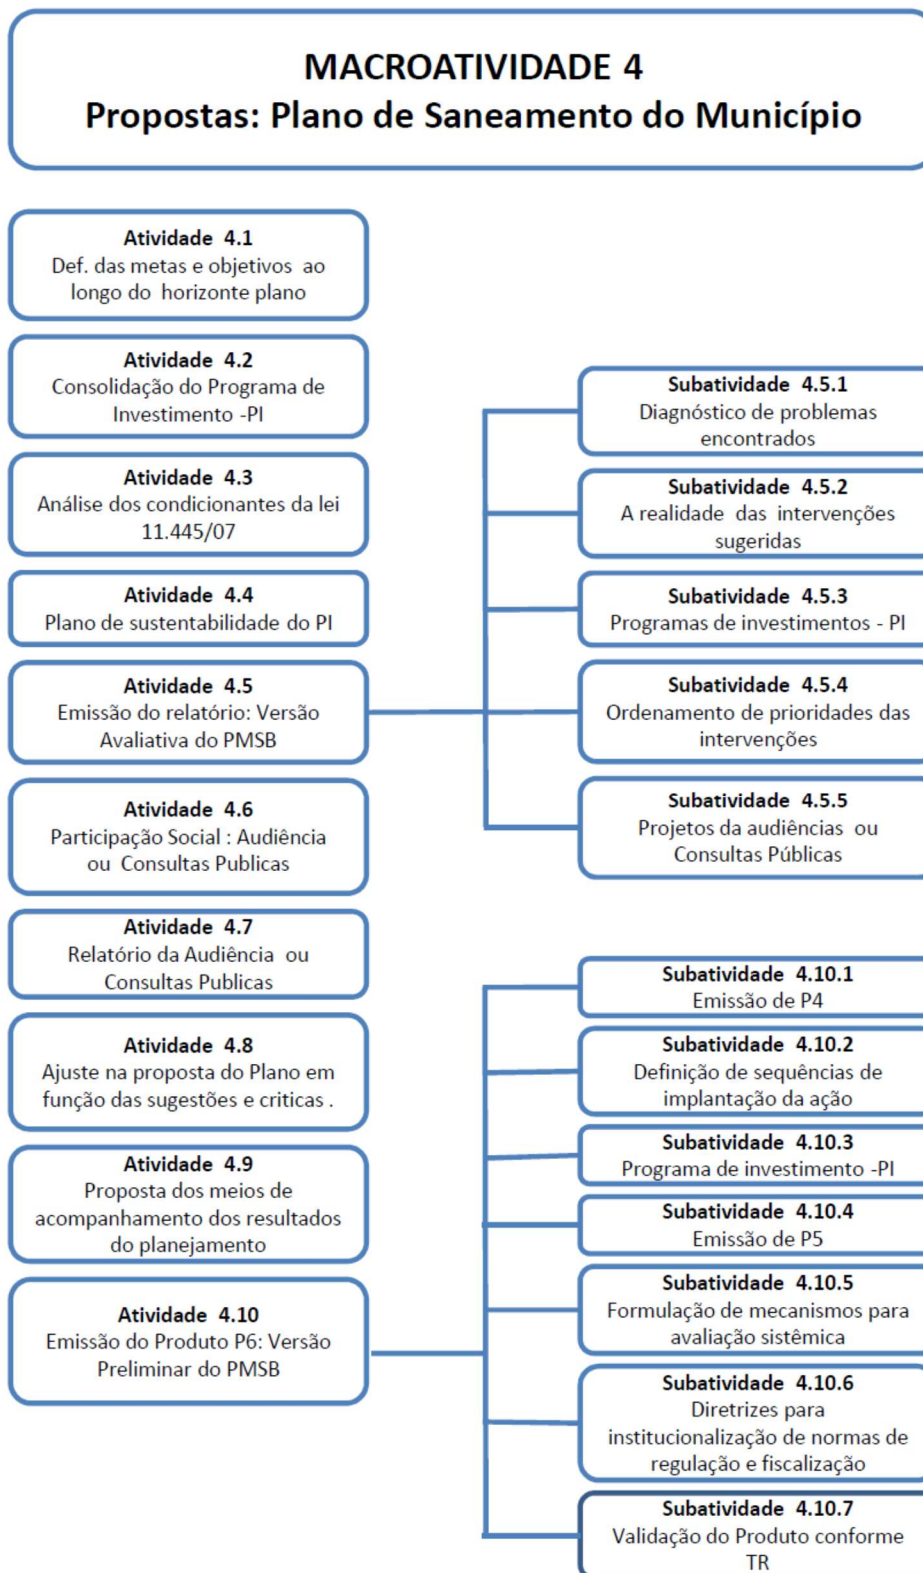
MACROATIVIDADE 4
Propostas: Plano de Saneamento do Município

Atividade 4.1
Def. das metas e objetivos ao longo do horizonte plano

Atividade 4.2
Consolidação do Programa de Investimento -PI

Atividade 4.3
Análise dos condicionantes da lei 11.445/07

Atividade 4.4
Plano de sustentabilidade do PI

Atividade 4.5
Emissão do relatório: Versão Avaliativa do PMSB

Atividade 4.6
Participação Social : Audiência ou Consultas Publicas

Atividade 4.7
Relatório da Audiência ou Consultas Publicas

Atividade 4.8
Ajuste na proposta do Plano em função das sugestões e criticas .

Atividade 4.9
Proposta dos meios de acompanhamento dos resultados do planejamento

Atividade 4.10
Emissão do Produto P6: Versão Preliminar do PMSB

Subatividade 4.5.1
Diagnóstico de problemas encontrados

Subatividade 4.5.2
A realidade das intervenções sugeridas

Subatividade 4.5.3
Programas de investimentos - PI

Subatividade 4.5.4
Ordenamento de prioridades das intervenções

Subatividade 4.5.5
Projetos da audiências ou Consultas Públicas

Subatividade 4.10.1
Emissão de P4

Subatividade 4.10.2
Definição de sequências de implantação da ação

Subatividade 4.10.3
Programa de investimento -PI

Subatividade 4.10.4
Emissão de P5

Subatividade 4.10.5
Formulação de mecanismos para avaliação sistêmica

Subatividade 4.10.6
Diretrizes para institucionalização de normas de regulação e fiscalização

Subatividade 4.10.7
Validação do Produto conforme TR